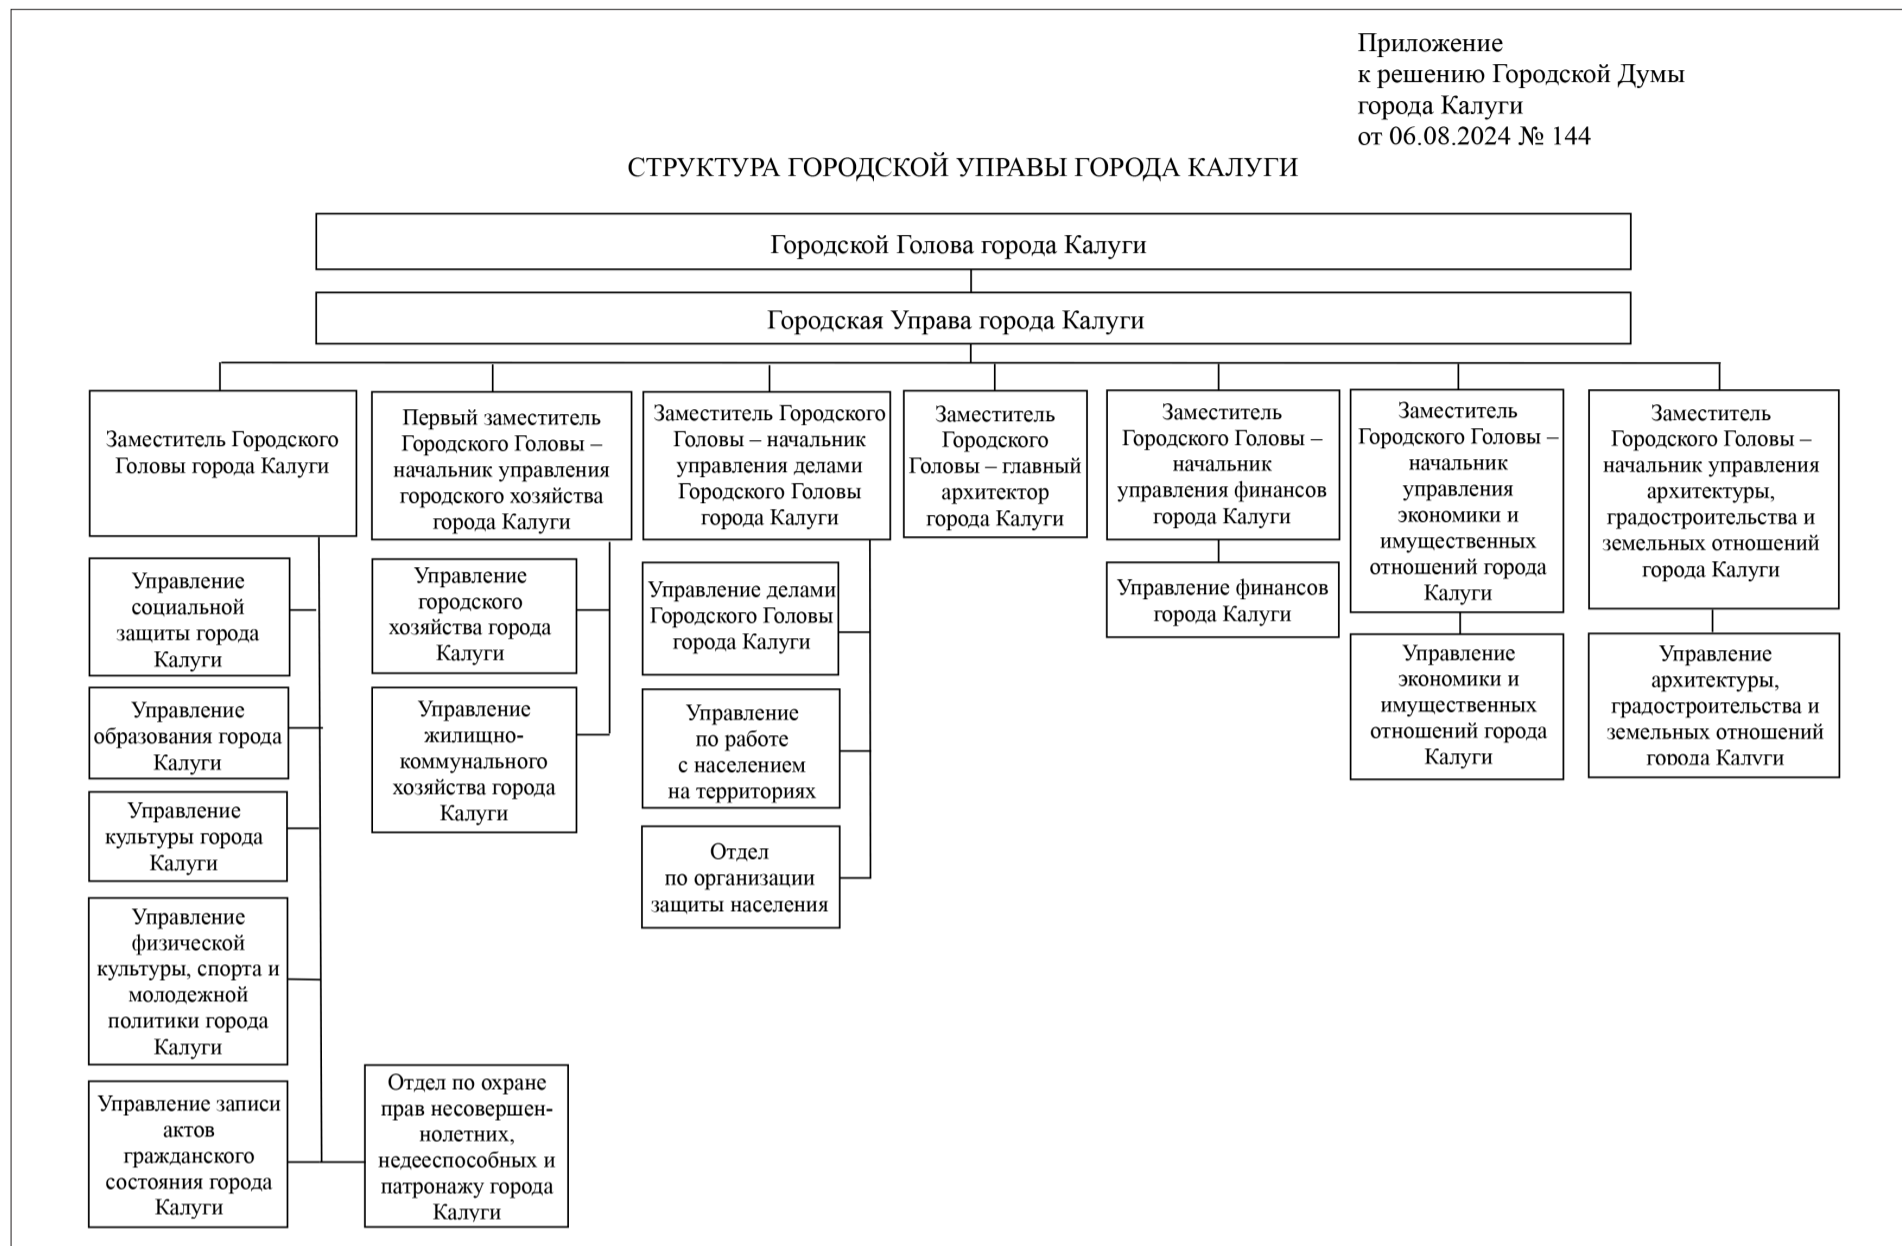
Приложение
к решению Городской Думы
города Калуги
от 06.08.2024 № 144

СТРУКТУРА ГОРОДСКОЙ УПРАВЫ ГОРОДА КАЛУГИ

Городской Голова города Калуги

Городская Управа города Калуги

Заместитель Городского Головы города Калуги

Управление социальной защиты города Калуги

Управление образования города Калуги

Управление культуры города Калуги

Управление физической культуры, спорта и молодежной политики города Калуги

Управление записи актов гражданского состояния города Калуги

Отдел по охране прав несовершеннолетних, недееспособных и патронажу города Калуги

Первый заместитель Городского Головы – начальник управления городского хозяйства города Калуги

Управление городского хозяйства города Калуги

Управление жилищно-коммунального хозяйства города Калуги

Заместитель Городского Головы – начальник управления делами Городского Головы города Калуги

Управление делами Городского Головы города Калуги

Управление по работе с населением на территориях

Отдел по организации защиты населения

Заместитель Городского Головы – главный архитектор города Калуги

Заместитель Городского Головы – начальник управления финансов города Калуги

Управление финансов города Калуги

Заместитель Городского Головы – начальник управления экономики и имущественных отношений города Калуги

Управление экономики и имущественных отношений города Калуги

Заместитель Городского Головы – начальник управления архитектуры, градостроительства и земельных отношений города Калуги

Управление архитектуры, градостроительства и земельных отношений города Калуги